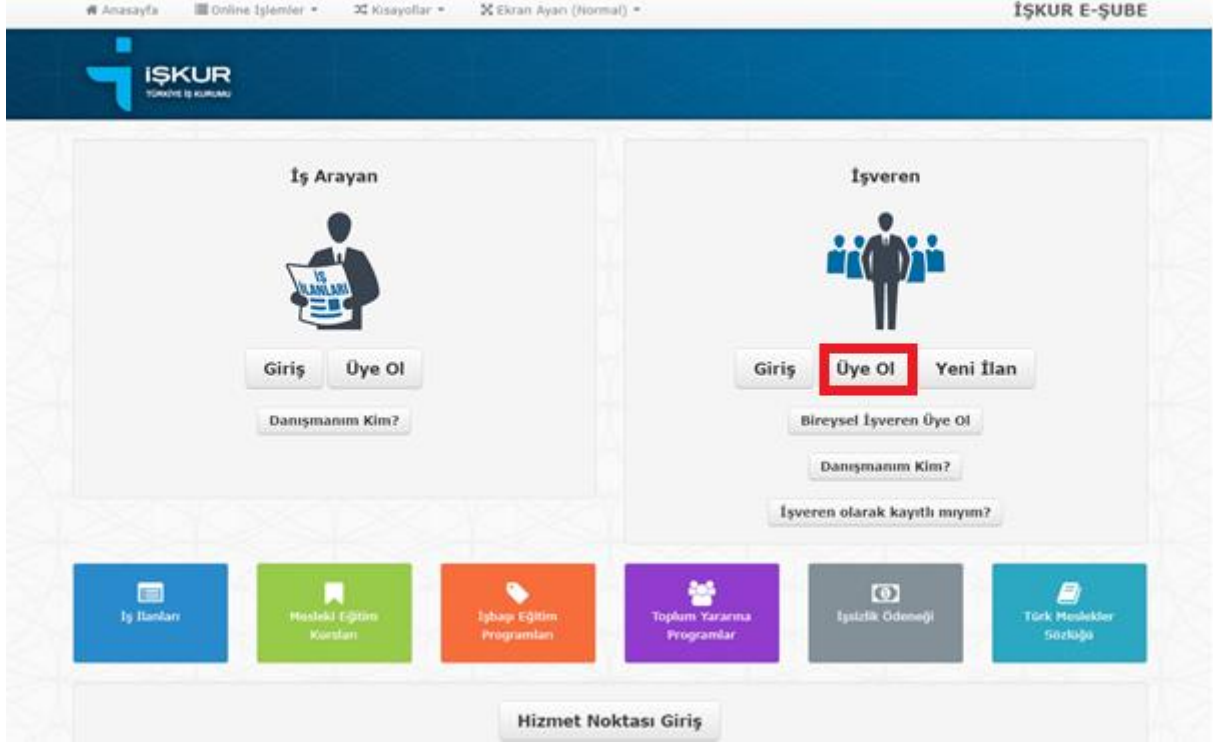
Anasayfa Online İşlemler Kısayollar Ekran Ayarı (Normal) İŞKUR E-ŞUBE

İŞKUR
TÜRKİYE İŞ KURUMU

İş Arayan

İŞ İLANLARI

Giriş Üye Ol

Danışmanım Kim?

İşveren

Giriş Üye Ol Yeni İlan

Bireysel İşveren Üye Ol

Danışmanım Kim?

İşveren olarak kayıtlı mıyım?

İş İlanları

Mesleki Eğitim Kursları

İşbaşı Eğitim Programları

Toplum Yararına Programlar

İşsizlik Ödeneği

Türk Meslekler Sözlüğü

Hizmet Noktası Giriş